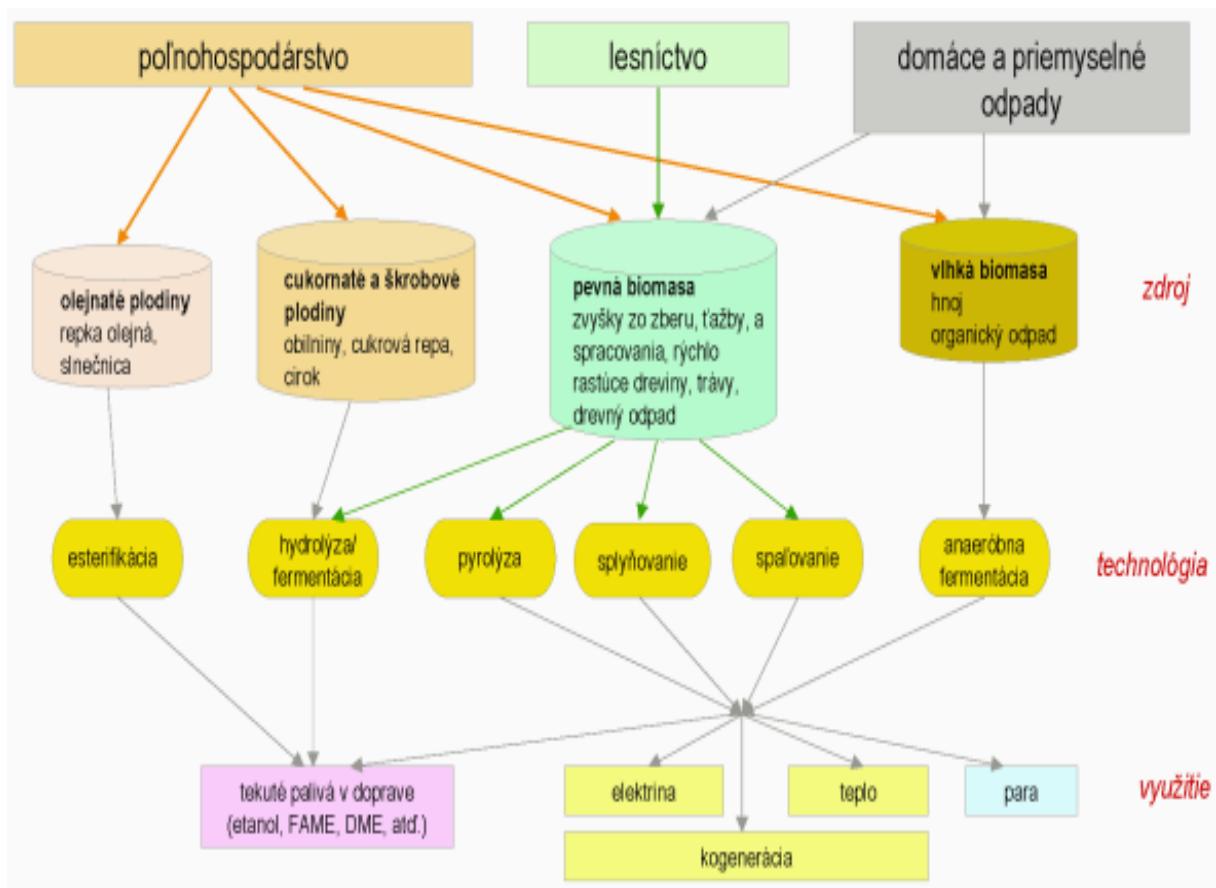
poľnohospodárstvo

lesníctvo

domáce a priemyselné odpady

olejnaté plodiny
repka olejná, slnečnica

cukornaté a škrobové plodiny
obilniny, cukrová repa, cirok

pevná biomasa
zvyšky zo zberu, ťažby, a spracovania, rýchlo rastúce dreviny, trávy, drevný odpad

vlhká biomasa
hnoj
organický odpad

zdroj

esterifikácia

hydrolýza/ fermentácia

pyrolýza

splyňovanie

spaľovanie

anaeróbna fermentácia

technológia

tekuté palivá v doprave (etanol, FAME, DME, atď.)

elektrina

teplo

para

využitie

kogenerácia